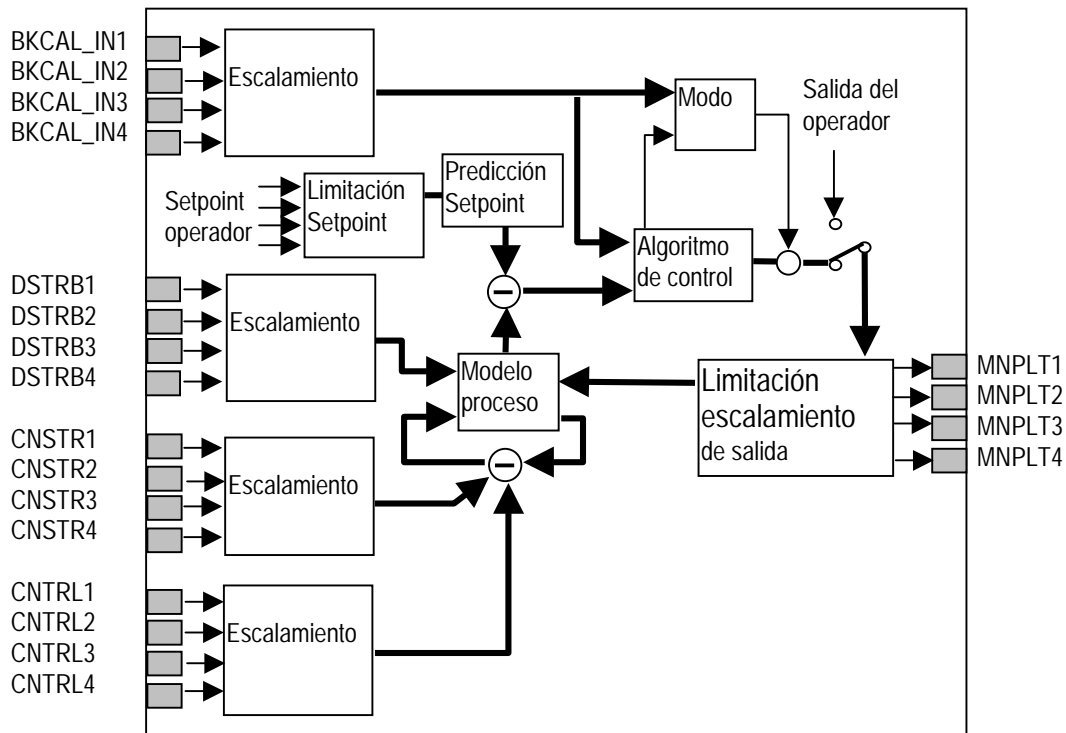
BKCAL_IN1
BKCAL_IN2
BKCAL_IN3
BKCAL_IN4

Escalamiento

Modo

Salida del operador

Setpoint operador

Limitación Setpoint

Predicción Setpoint

Algoritmo de control

DSTRB1
DSTRB2
DSTRB3
DSTRB4

Escalamiento

Modelo proceso

Limitación escalamiento de salida

MNPLT1
MNPLT2
MNPLT3
MNPLT4

CNSTR1
CNSTR2
CNSTR3
CNSTR4

Escalamiento

CNTRL1
CNTRL2
CNTRL3
CNTRL4

Escalamiento